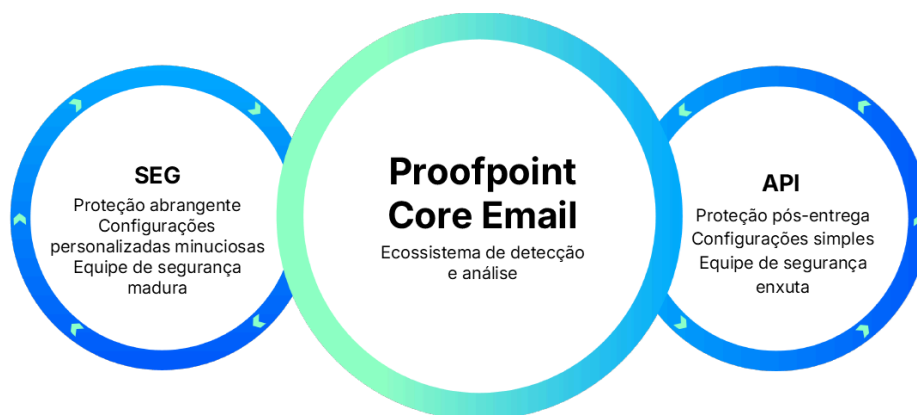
SEG
Proteção abrangente
Configurações personalizadas minuciosas
Equipe de segurança madura

Proofpoint Core Email
Ecossistema de detecção e análise

API
Proteção pós-entrega
Configurações simples
Equipe de segurança enxuta